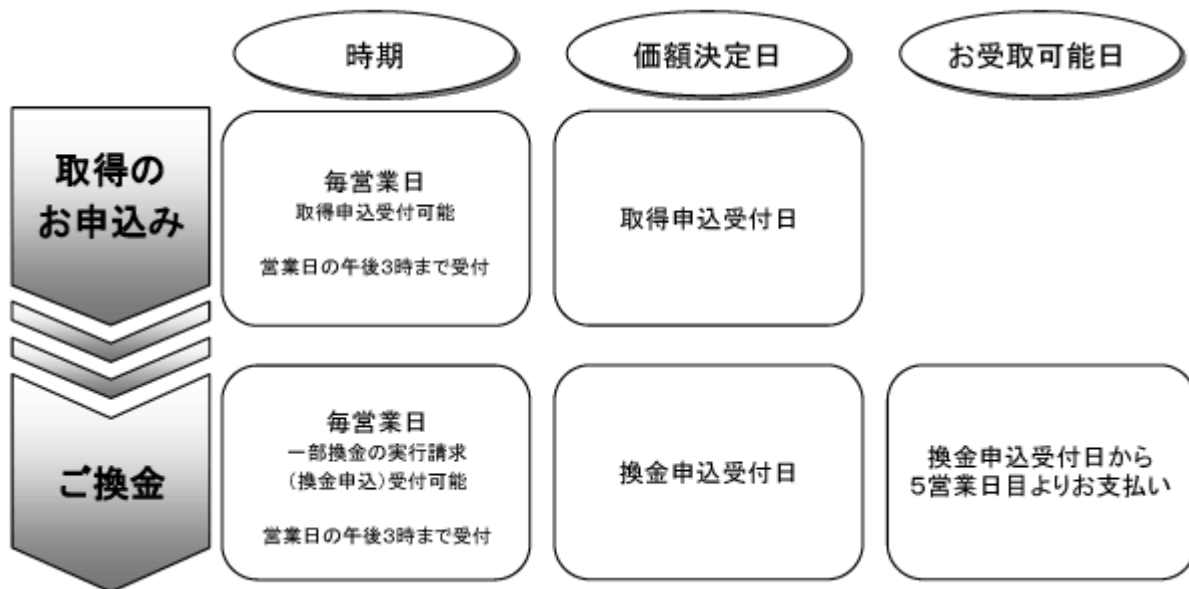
| | 時期 | 価額決定日 | お受取可能日 |
|---|---|---|---|
| 取得のお申込み | 毎営業日<br>取得申込受付可能<br><br>営業日の午後3時まで受付 | 取得申込受付日 | |
| ご換金 | 毎営業日<br>一部換金の実行請求<br>(換金申込)受付可能<br><br>営業日の午後3時まで受付 | 換金申込受付日 | 換金申込受付日から<br>5営業日目よりお支払い |